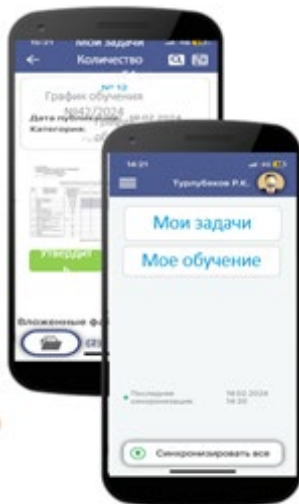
14:21 Мои задачи

Количество

№ 12
График обучения
№42/2024
Дата публикации: 16.02.2024
Категория: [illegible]

Утвердить

Вложенные фа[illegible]

14:21

Турлубеков Р.К.

Мои задачи

Мое обучение

Последняя синхронизация 16.02.2024 14:20

Синхронизировать все